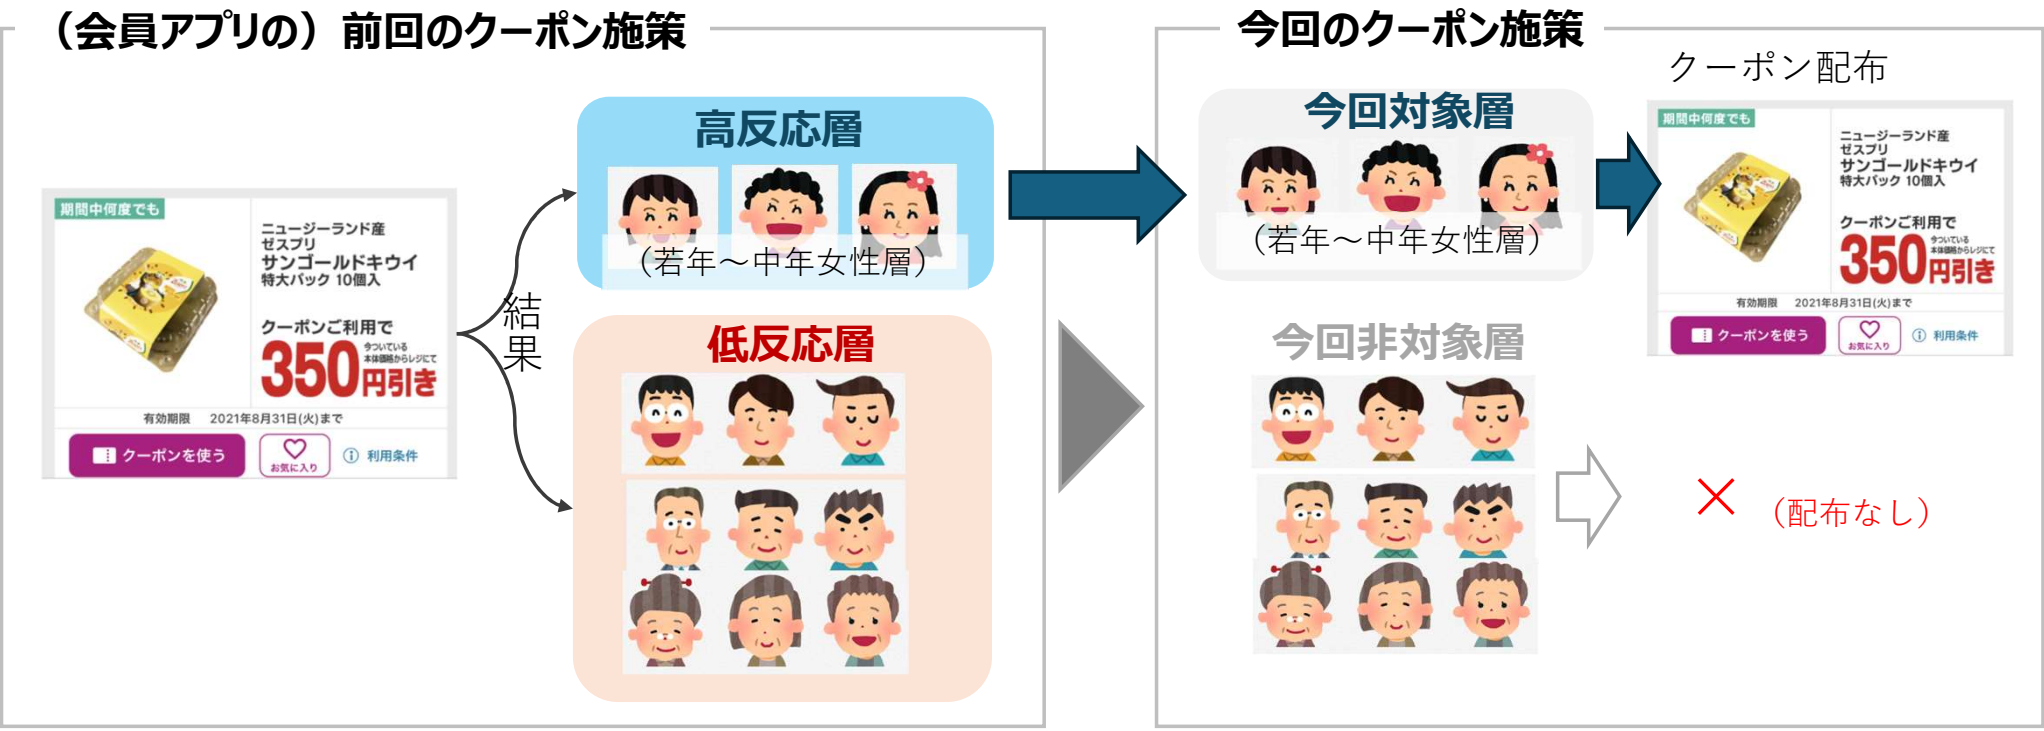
（会員アプリの）前回のクーポン施策

期間中何度でも
ニュージーランド産
ゼスプリ
サンゴールドキウイ
特大パック 10個入
クーポンご利用で
350円引き
今ついている本体価格からレジにて
有効期限 2021年8月31日(火)まで
クーポンを使う
お気に入り
利用条件

結果

高反応層
（若年～中年女性層）

低反応層

今回のクーポン施策

今回対象層
（若年～中年女性層）

クーポン配布

期間中何度でも
ニュージーランド産
ゼスプリ
サンゴールドキウイ
特大パック 10個入
クーポンご利用で
350円引き
今ついている本体価格からレジにて
有効期限 2021年8月31日(火)まで
クーポンを使う
お気に入り
利用条件

今回非対象層

×（配布なし）